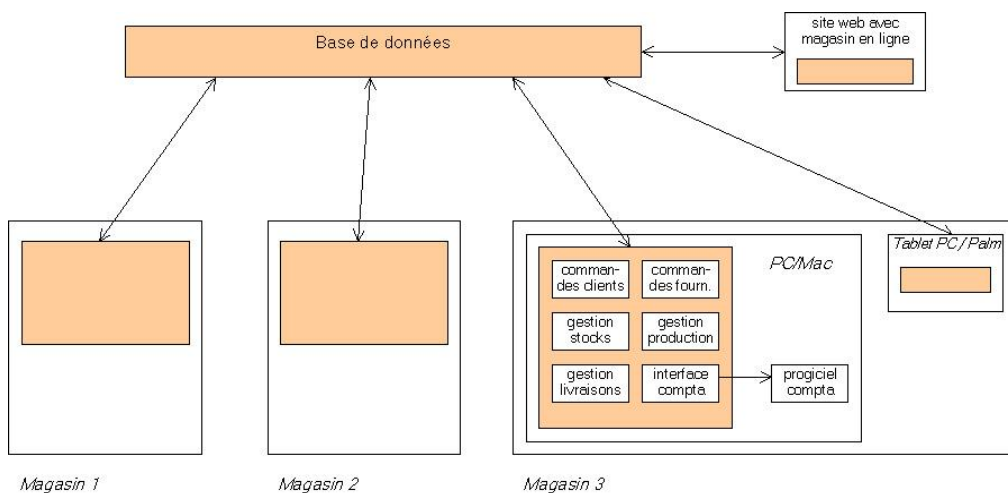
Base de données

site web avec magasin en ligne

PC/Mac

Tablet PC / Palm

commandes clients

commandes fourn.

gestion stocks

gestion production

gestion livraisons

interface compta

progiciel compta

Magasin 1

Magasin 2

Magasin 3